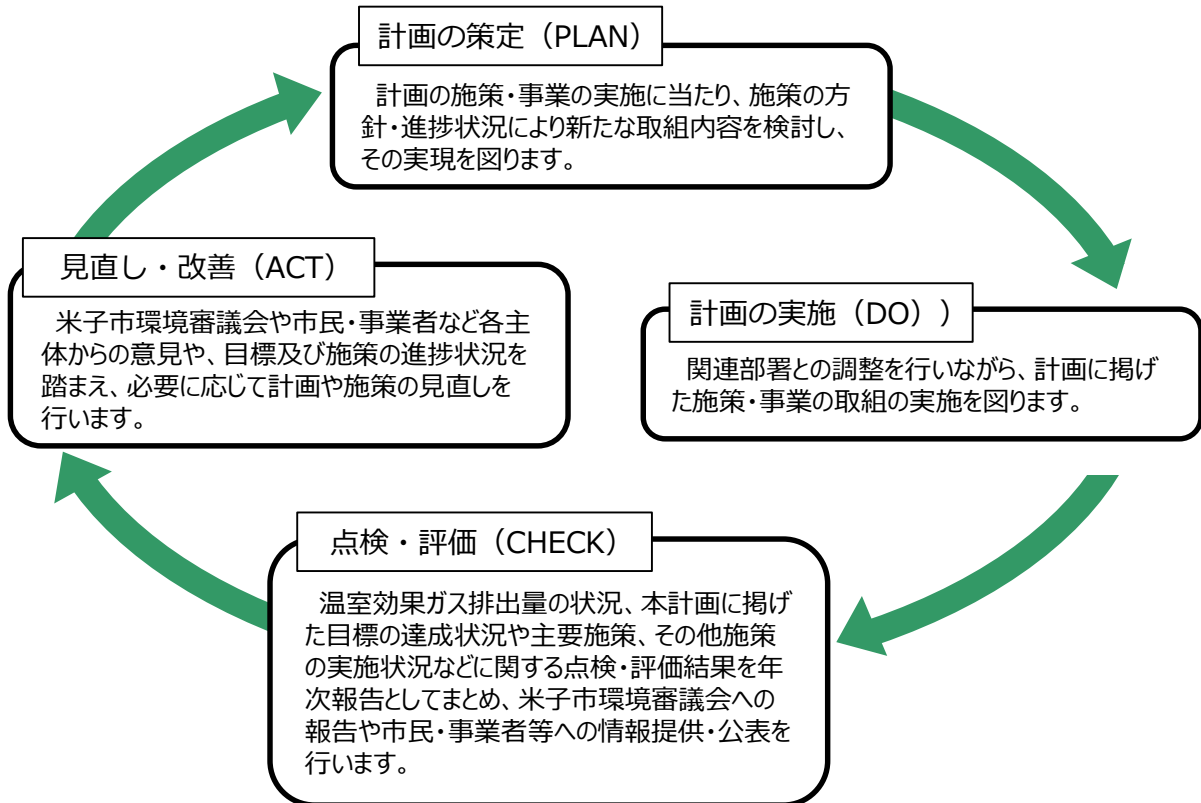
計画の策定（PLAN）

計画の施策・事業の実施に当たり、施策の方針・進捗状況により新たな取組内容を検討し、その実現を図ります。

計画の実施（DO））

関連部署との調整を行いながら、計画に掲げた施策・事業の取組の実施を図ります。

点検・評価（CHECK）

温室効果ガス排出量の状況、本計画に掲げた目標の達成状況や主要施策、その他施策の実施状況などに関する点検・評価結果を年次報告としてまとめ、米子市環境審議会への報告や市民・事業者等への情報提供・公表を行います。

見直し・改善（ACT）

米子市環境審議会や市民・事業者など各主体からの意見や、目標及び施策の進捗状況を踏まえ、必要に応じて計画や施策の見直しを行います。